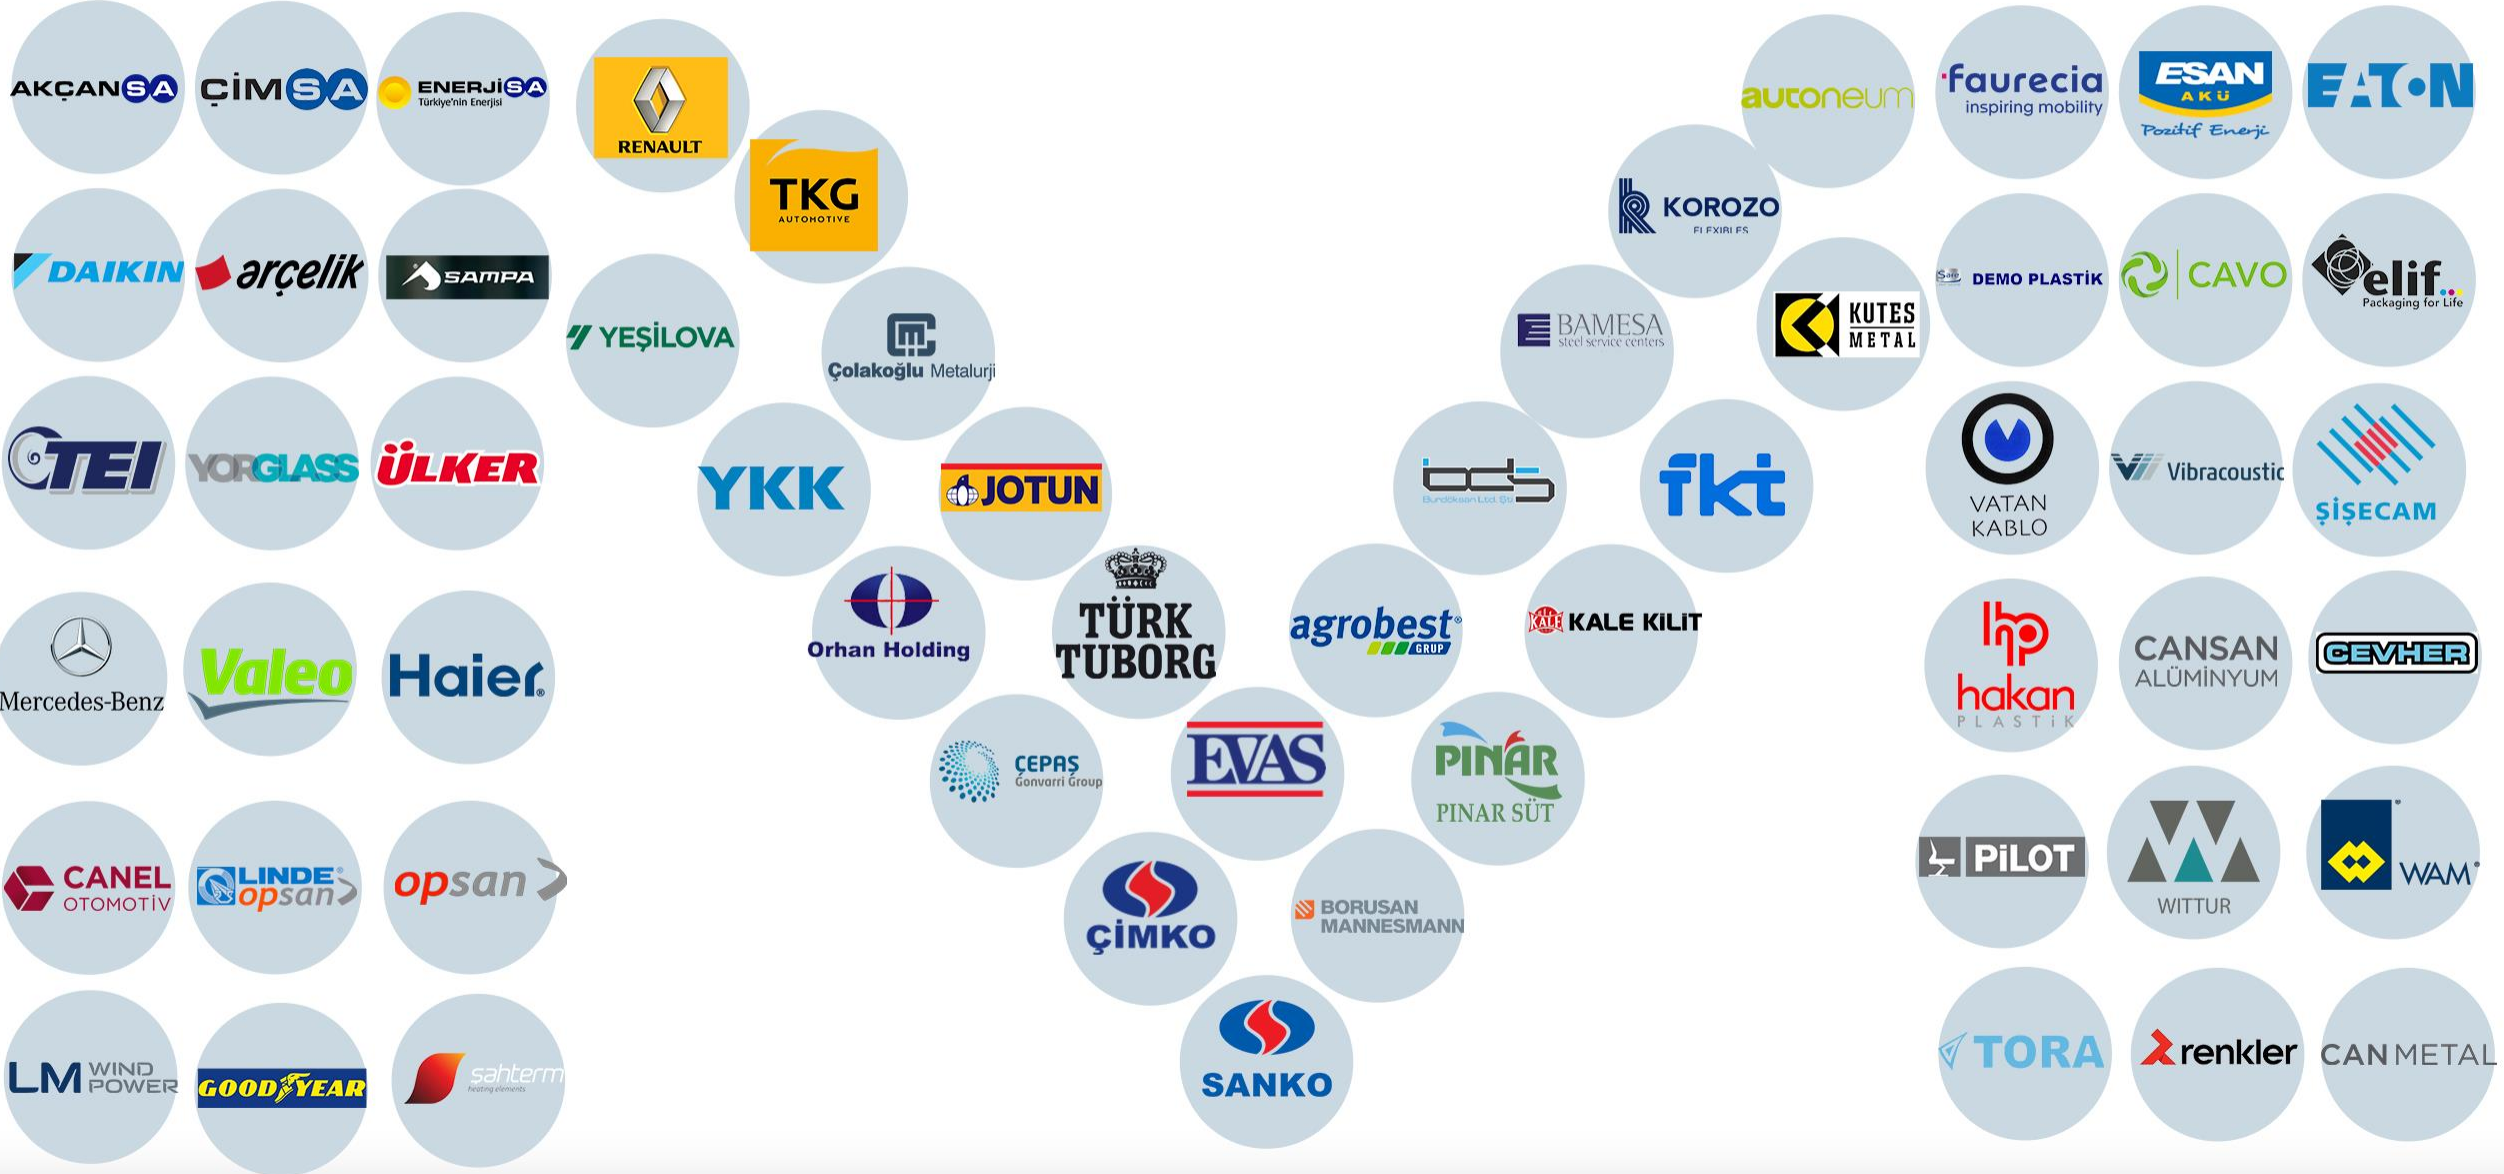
AKÇANSA
ÇİMSA
ENERJİSA Türkiye'nin Enerjisi
RENAULT
TKG AUTOMOTIVE
autoneum
faurecia inspiring mobility
ESAN AKÜ Pozitif Enerji
EATON
DAIKIN
arçelik
SAMPA
YEŞİLOVA
Çolakoğlu Metalurji
KOROZO FLEXIBLES
BAMESA steel service centers
KUTES METAL
DEMO PLASTİK
CAVO
elif Packaging for Life
TEI
YORGLASS
ÜLKER
YKK
JOTUN
bds
fkt
VATAN KABLO
Vibracoustic
ŞİŞECAM
Mercedes-Benz
Valeo
Haier
Orhan Holding
TÜRK TUBORG
agrobest GRUP
KALE KİLİT
hakan PLASTİK
CANSAN ALÜMİNYUM
CEVHER
ÇEPAŞ Gonvarri Group
EVAS
PINAR PINAR SÜT
CANEL OTOMOTİV
LINDE opsan
opsan
ÇİMKO
BORUSAN MANNESMANN
PİLOT
WITTUR
WAM
LM WIND POWER
GOODYEAR
sahterm heating elements
SANKO
TORA
renkler
CANMETAL